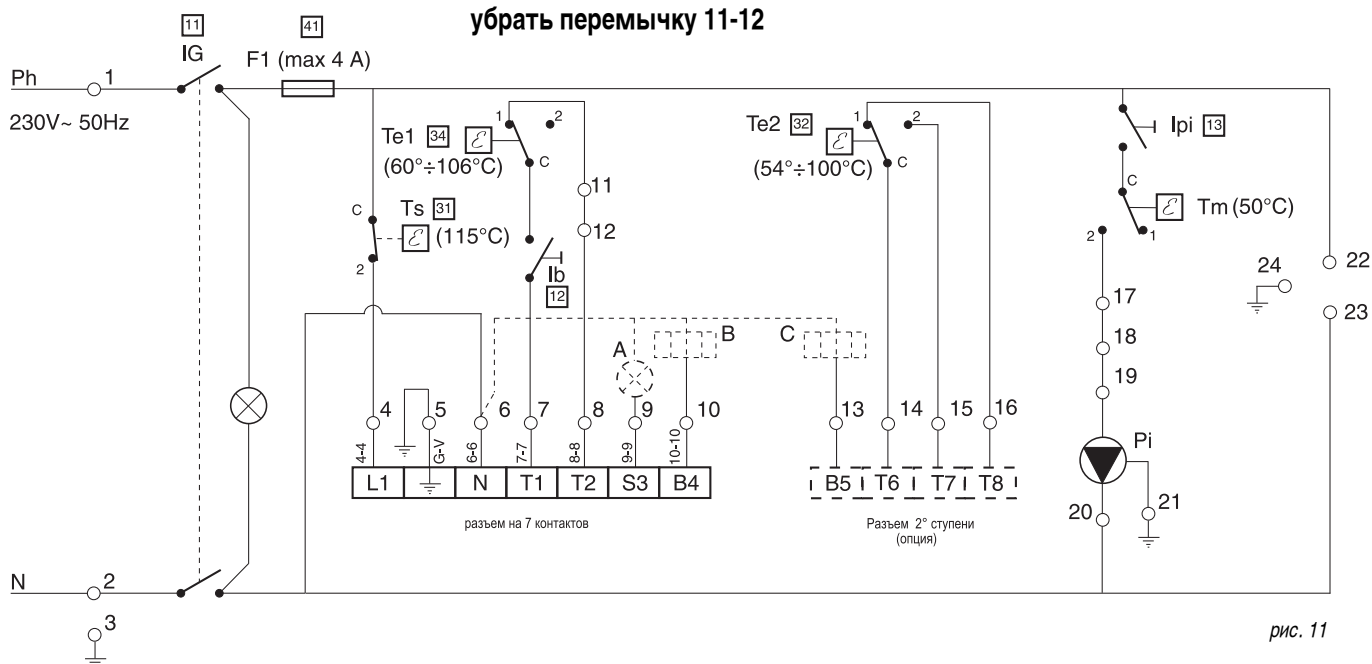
убрать перемычку 11-12

11
IG

41
F1 (max 4 A)

Ph 1
230V~ 50Hz

Te1 34
(60°÷106°C)
1 2 C

11
12

C
Ts 31
(115°C)
2

Ib
12

Te2 32
(54°÷100°C)
1 2 C

Ipi 13
C
Tm (50°C)
2 1

22
24
23

17
18
19

A
B
C

4 5 6 7 8 9 10
4-4 G-V 6-6 7-7 8-8 9-9 10-10

| L1 | ⏚ | N | T1 | T2 | S3 | B4 |
|---|---|---|---|---|---|---|

разъем на 7 контактов

13 14 15 16

| B5 | T6 | T7 | T8 |
|---|---|---|---|

Разъем 2° ступени
(опция)

Pi
20
21

N 2
3

рис. 11